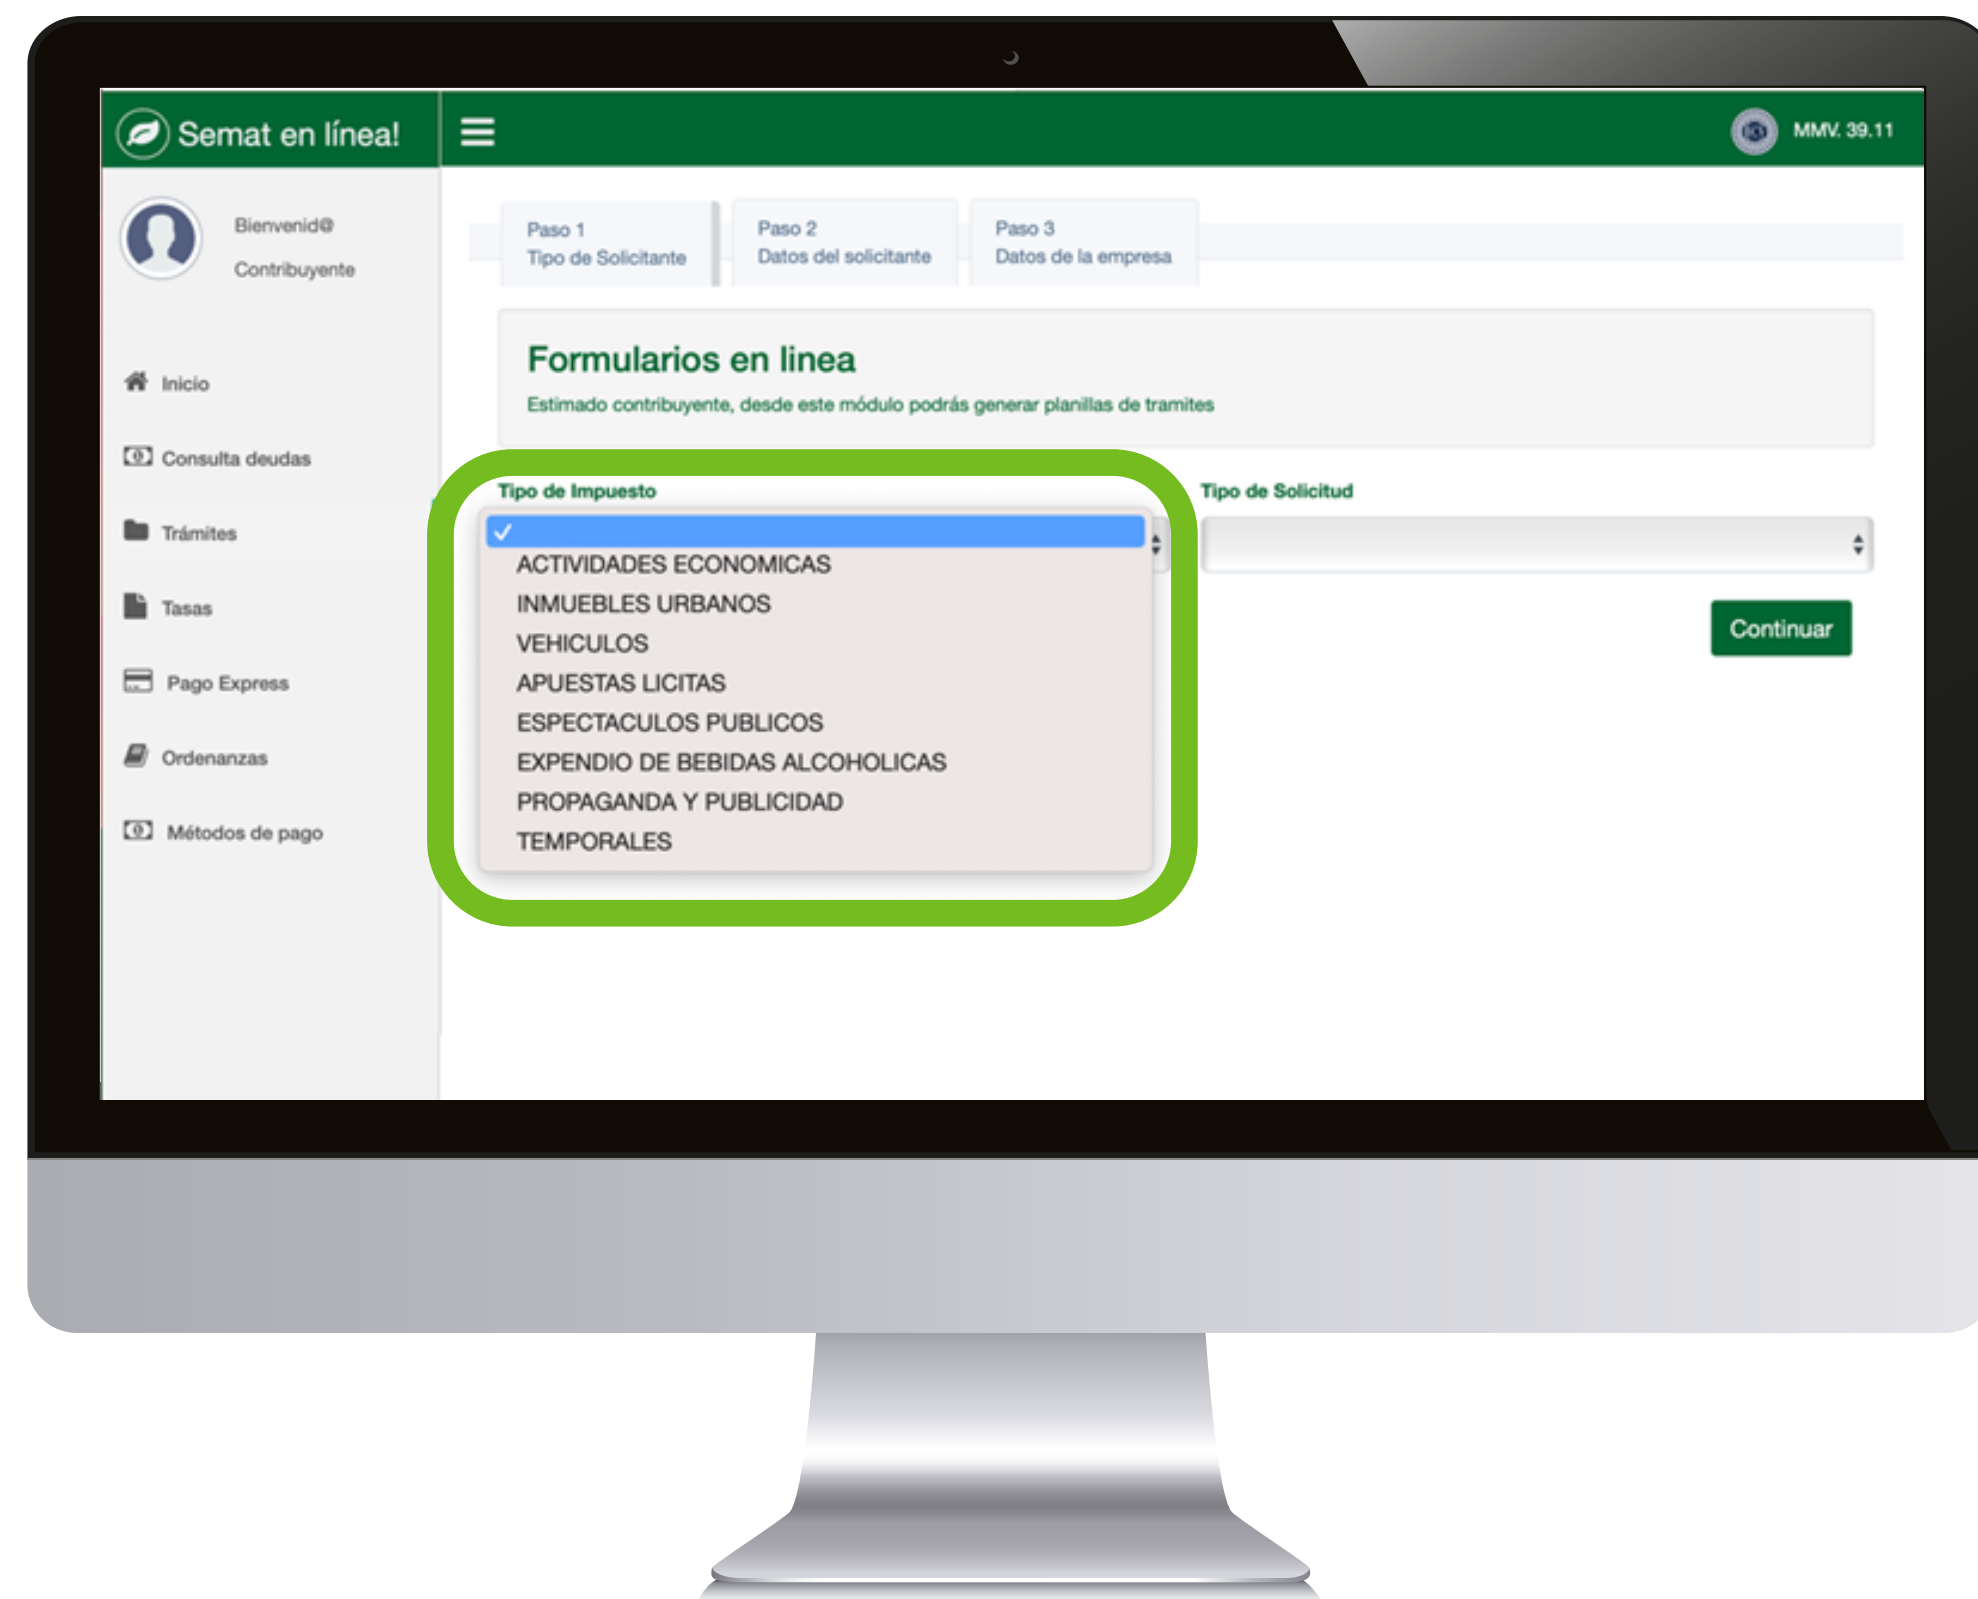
Semat en línea!

MMV. 39.11

Bienvenid@
Contribuyente

Inicio
Consulta deudas
Trámites
Tasas
Pago Express
Ordenanzas
Métodos de pago

Paso 1
Tipo de Solicitante

Paso 2
Datos del solicitante

Paso 3
Datos de la empresa

Formularios en linea
Estimado contribuyente, desde este módulo podrás generar planillas de tramites

Tipo de Impuesto

✓
ACTIVIDADES ECONOMICAS
INMUEBLES URBANOS
VEHICULOS
APUESTAS LICITAS
ESPECTACULOS PUBLICOS
EXPENDIO DE BEBIDAS ALCOHOLICAS
PROPAGANDA Y PUBLICIDAD
TEMPORALES

Tipo de Solicitud

Continuar